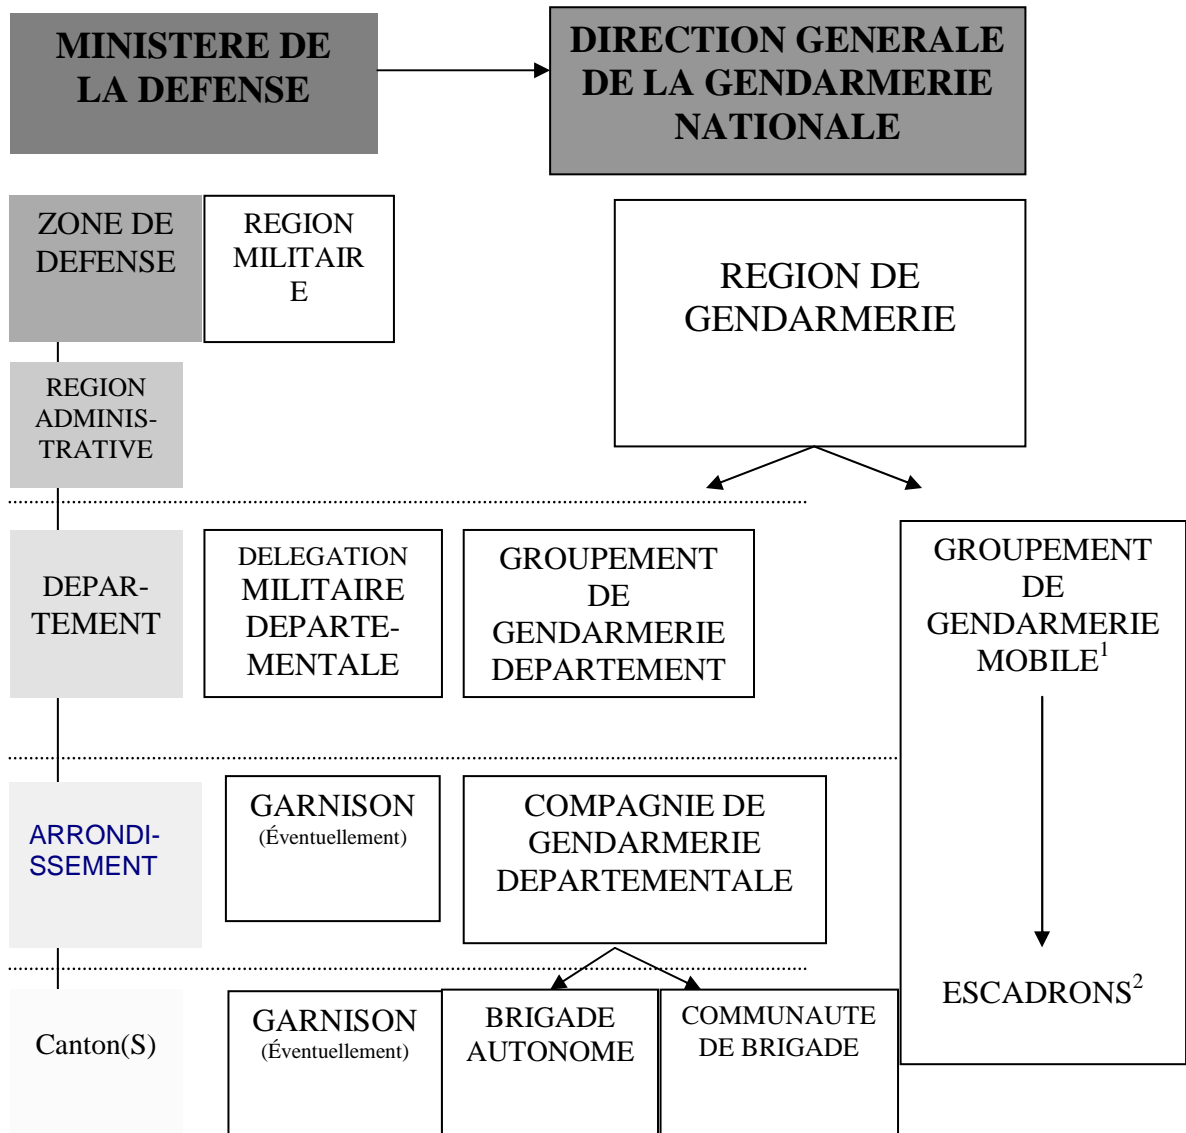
MINISTERE DE LA DEFENSE

DIRECTION GENERALE DE LA GENDARMERIE NATIONALE

ZONE DE DEFENSE

REGION MILITAIR E

REGION DE GENDARMERIE

REGION ADMINIS-TRATIVE

DEPAR-TEMENT

DELEGATION MILITAIRE DEPARTE-MENTALE

GROUPEMENT DE GENDARMERIE DEPARTEMENT

GROUPEMENT DE GENDARMERIE MOBILE$^1$

ARRONDI-SSEMENT

GARNISON (Éventuellement)

COMPAGNIE DE GENDARMERIE DEPARTEMENTALE

ESCADRONS$^2$

Canton(S)

GARNISON (Éventuellement)

BRIGADE AUTONOME

COMMUNAUTE DE BRIGADE